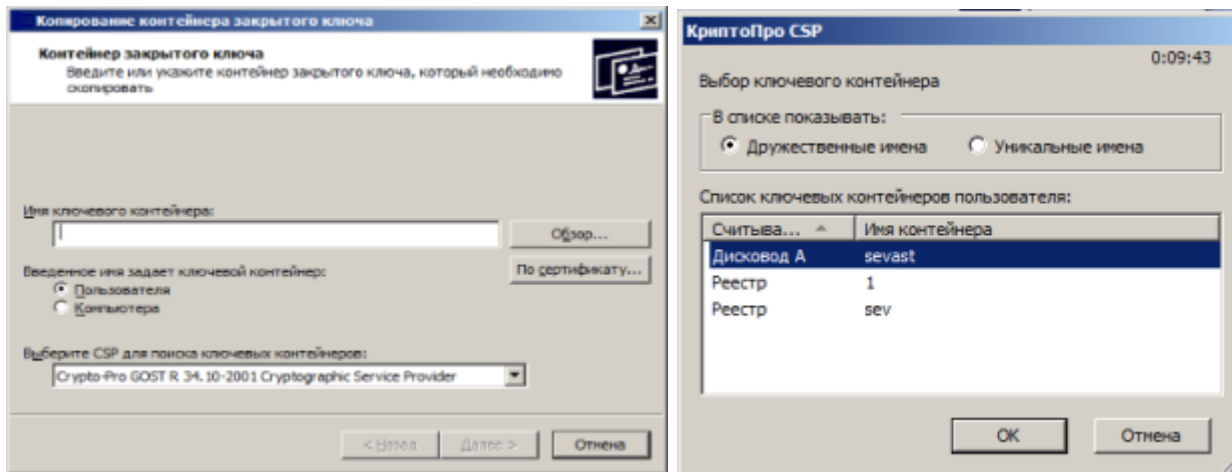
Копирование контейнера закрытого ключа

Контейнер закрытого ключа
Введите или укажите контейнер закрытого ключа, который необходимо скопировать

Имя ключевого контейнера:

Обзор...

Введенное имя задает ключевой контейнер:
Пользователя
Компьютера

По сертификату...

Выберите CSP для поиска ключевых контейнеров:
Crypto-Pro GOST R 34.10-2001 Cryptographic Service Provider

< Назад Далее > Отмена

КриптоПро CSP
0:09:43

Выбор ключевого контейнера

В списке показывать:
Дружественные имена
Уникальные имена

Список ключевых контейнеров пользователя:

| Считыва... | Имя контейнера |
|---|---|
| Дисковод А | sevast |
| Реестр | 1 |
| Реестр | sev |

OK Отмена